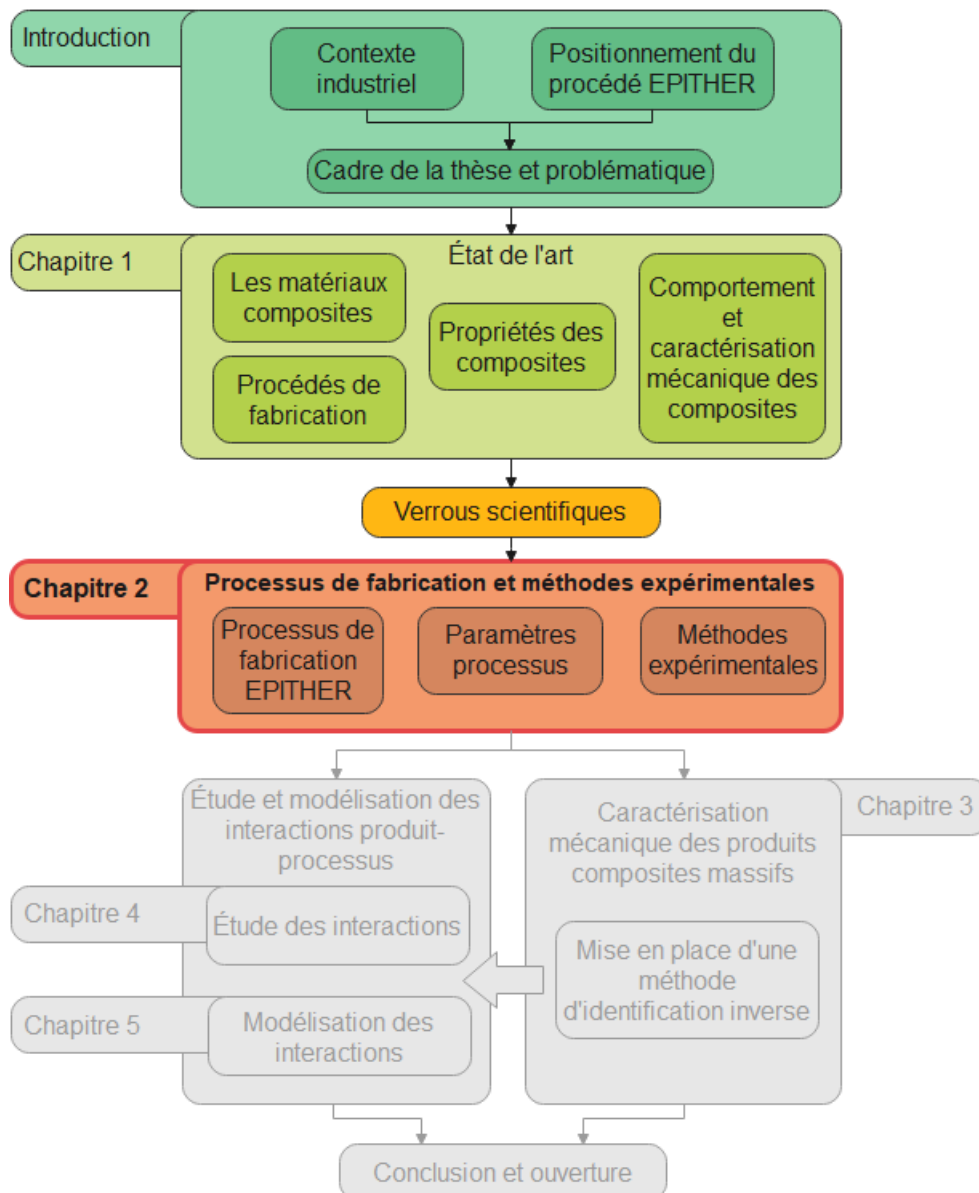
Introduction

Contexte industriel

Positionnement du procédé EPITHER

Cadre de la thèse et problématique

Chapitre 1

État de l'art

Les matériaux composites

Procédés de fabrication

Propriétés des composites

Comportement et caractérisation mécanique des composites

Verrous scientifiques

Chapitre 2

Processus de fabrication et méthodes expérimentales

Processus de fabrication EPITHER

Paramètres processus

Méthodes expérimentales

Étude et modélisation des interactions produit-processus

Caractérisation mécanique des produits composites massifs

Chapitre 3

Chapitre 4

Étude des interactions

Mise en place d'une méthode d'identification inverse

Chapitre 5

Modélisation des interactions

Conclusion et ouverture